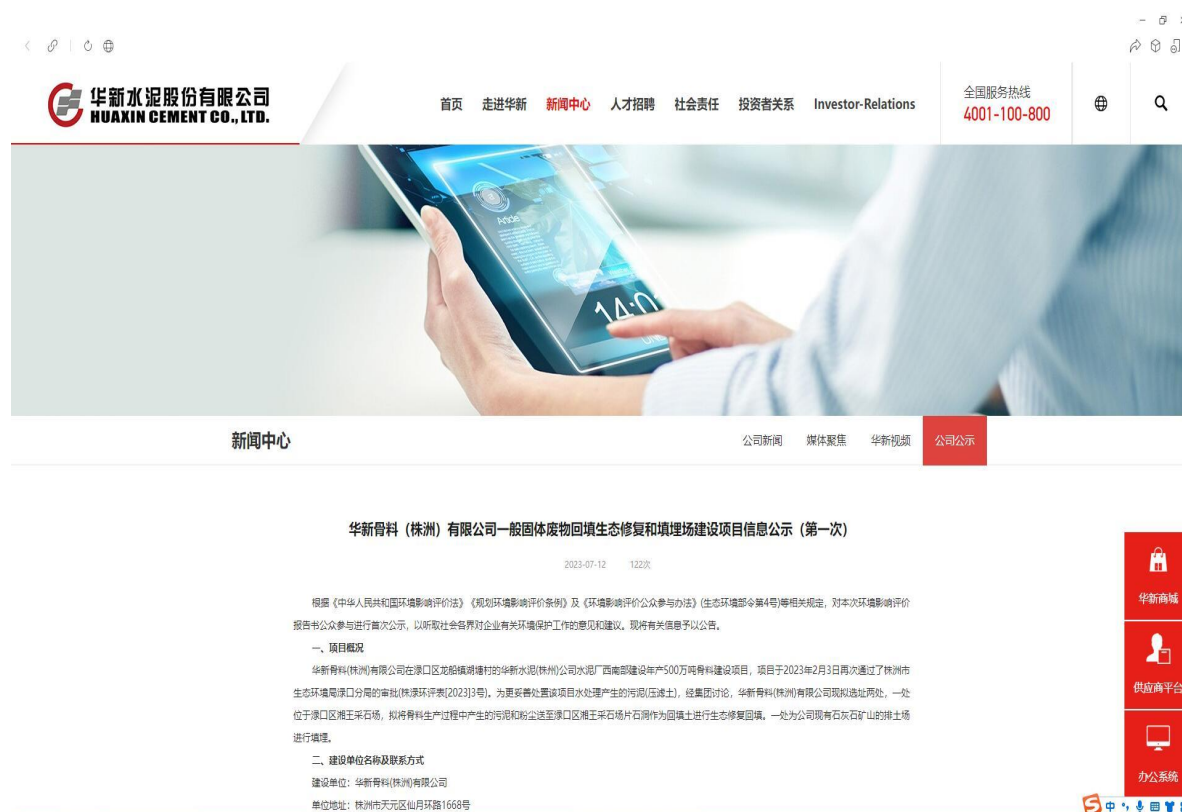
华新水泥股份有限公司
HUAXIN CEMENT CO., LTD.

首页 走进华新 新闻中心 人才招聘 社会责任 投资者关系 Investor-Relations

全国服务热线
4001-100-800

新闻中心

公司新闻 媒体聚焦 华新视频 公司公示

华新骨料（株洲）有限公司一般固体废物回填生态修复和填埋场建设项目信息公示（第一次）

2023-07-12 122次

根据《中华人民共和国环境影响评价法》《规划环境影响评价条例》及《环境影响评价公众参与办法》(生态环境部令第4号)等相关规定，对本次环境影响评价报告书公众参与进行首次公示，以听取社会各界对企业有关环境保护工作的意见和建议。现将有关信息予以公告。

一、项目概况

华新骨料(株洲)有限公司在渌口区龙船镇湖塘村的华新水泥(株洲)公司水泥厂西南部建设年产500万吨骨料建设项目，项目于2023年2月3日再次通过了株洲市生态环境局渌口分局的审批(株渌环评表[2023]3号)。为更妥善处置该项目水处理产生的污泥(压滤土)，经集团讨论，华新骨料(株洲)有限公司现拟选址两处，一处位于渌口区湘王采石场，拟将骨料生产过程中产生的污泥和粉尘送至渌口区湘王采石场片石洞作为回填土进行生态修复回填。一处为公司现有石灰石矿山的排土场进行填埋。

二、建设单位名称及联系方式

建设单位：华新骨料(株洲)有限公司

单位地址：株洲市天元区仙月环路1668号

华新商城

供应商平台

办公系统